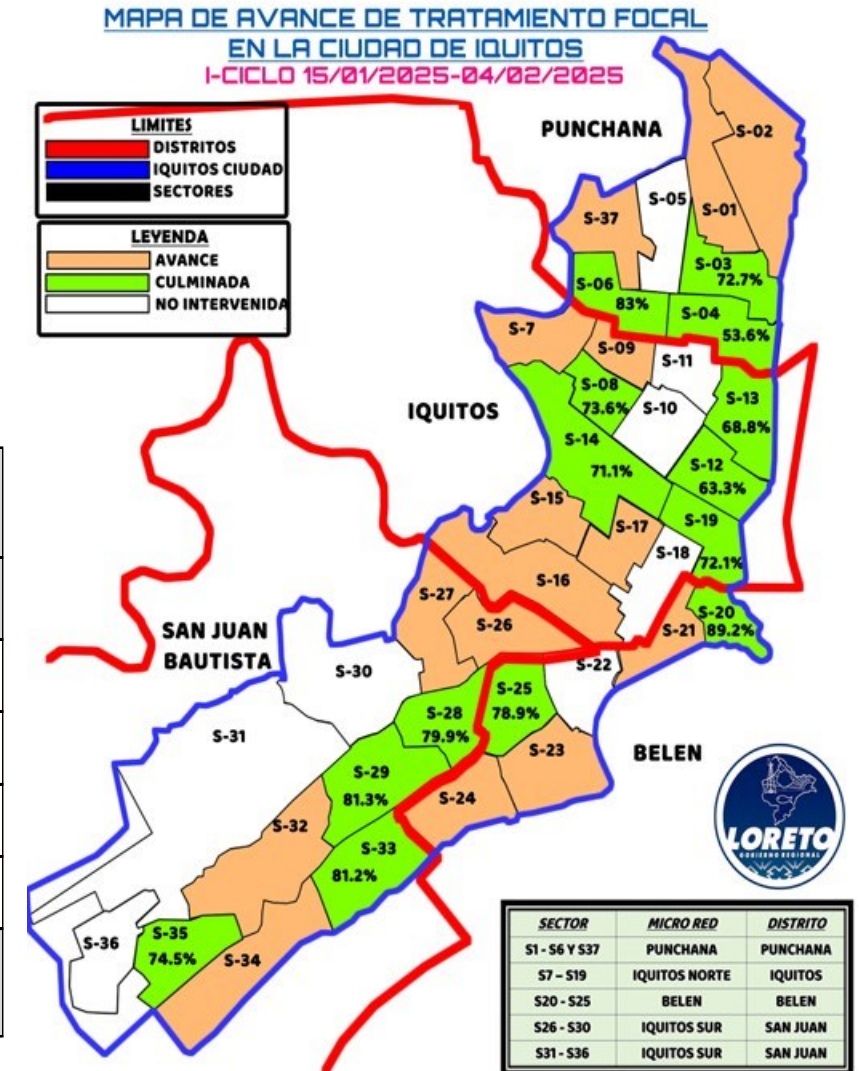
MAPA DE AVANCE DE TRATAMIENTO FOCAL
EN LA CIUDAD DE IQUITOS
I-CICLO 15/01/2025-04/02/2025

LIMITES
DISTRITOS
IQUITOS CIUDAD
SECTORES

LEYENDA
AVANCE
CULMINADA
NO INTERVENIDA

PUNCHANA
S-02
S-05
S-01
S-37
S-03
72.7%
S-06
83%
S-04
53.6%
S-7
S-09
S-11
S-08
73.6%
S-10
S-13
68.8%
IQUITOS
S-14
71.1%
S-12
63.3%
S-15
S-17
S-19
S-18
72.1%
S-16
S-27
S-26
S-20
89.2%
S-21
SAN JUAN
BAUTISTA
S-30
S-22
S-25
78.9%
S-28
79.9%
S-31
S-23
BELEN
S-29
81.3%
S-24
S-32
S-33
81.2%
S-36
S-35
74.5%
S-34

LORETO
GOBIERNO REGIONAL

| SECTOR | MICRO RED | DISTRITO |
|---|---|---|
| S1 - S6 Y S37 | PUNCHANA | PUNCHANA |
| S7 – S19 | IQUITOS NORTE | IQUITOS |
| S20 - S25 | BELEN | BELEN |
| S26 - S30 | IQUITOS SUR | SAN JUAN |
| S31 - S36 | IQUITOS SUR | SAN JUAN |